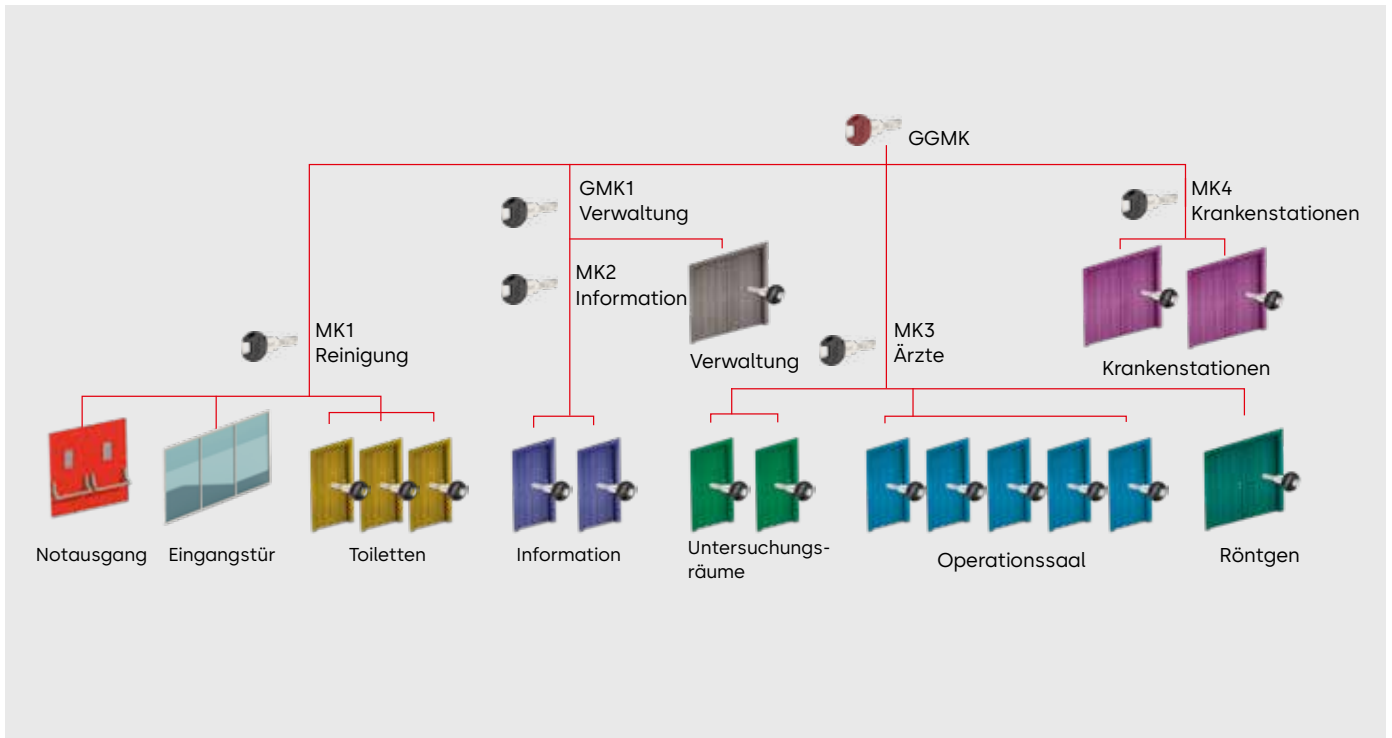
GGMK

GMK1
Verwaltung

MK4
Krankenstationen

MK2
Information

Verwaltung

Krankenstationen

MK1
Reinigung

MK3
Ärzte

Notausgang

Eingangstür

Toiletten

Information

Untersuchungsräume

Operationssaal

Röntgen